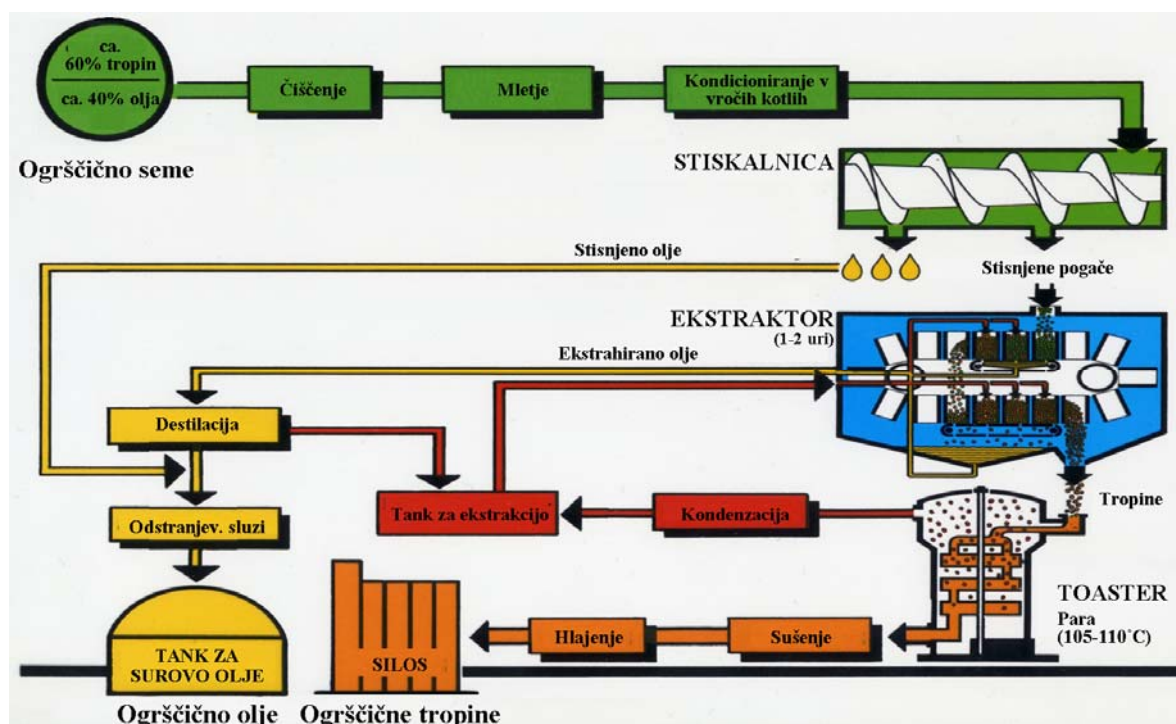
ca. 60% tropin

ca. 40% olja

Ogrščično seme

Čiščenje

Mletje

Kondicioniranje v vročih kotlih

STISKALNICA

Stisnjeno olje

Stisnjene pogače

EKSTRAKTOR (1-2 uri)

Ekstrahirano olje

Destilacija

Tank za ekstrakcijo

Kondenzacija

Tropine

Odstranjev. sluzi

TOASTER

Para (105-110°C)

Hlajenje

Sušenje

SILOS

TANK ZA SUROVO OLJE

Ogrščično olje

Ogrščične tropine